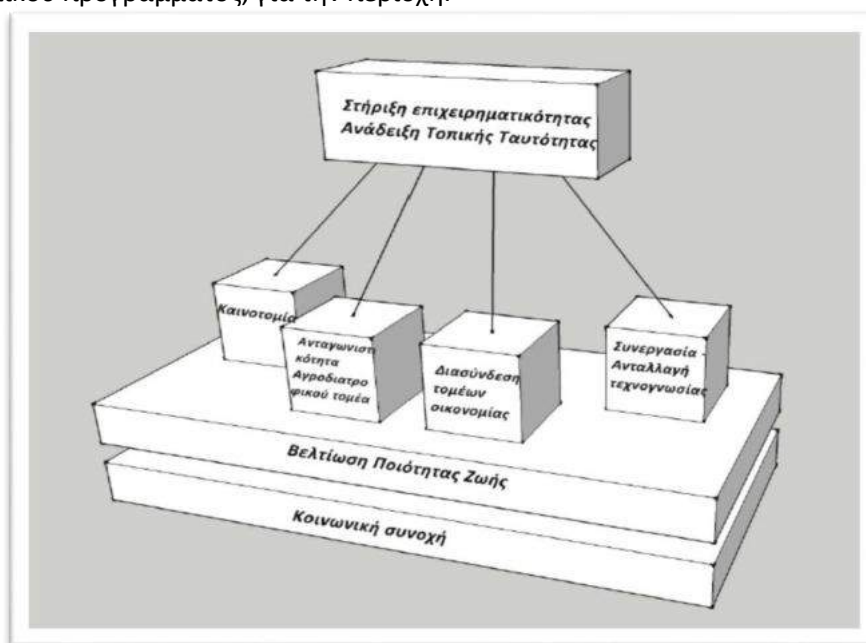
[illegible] προγράμματος, για την περιοχή.

Στήριξη επιχειρηματικότητας
Ανάδειξη Τοπικής Ταυτότητας

Καινοτομία

Ανταγωνιστικότητα Αγροδιατροφικού τομέα

Διασύνδεση τομέων οικονομίας

Συνεργασία - Ανταλλαγή τεχνογνωσίας

Βελτίωση Ποιότητας Ζωής

Κοινωνική συνοχή